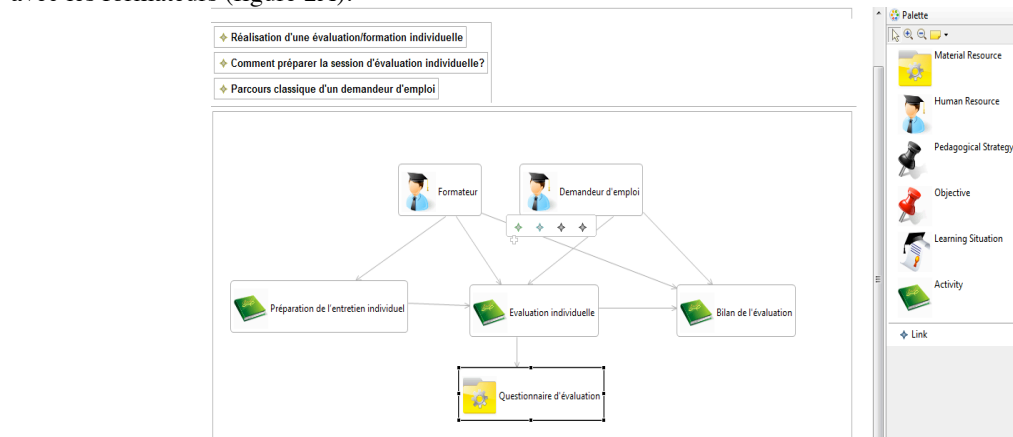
avec les formateurs (figure 2.5).

Réalisation d'une évaluation/formation individuelle
Comment préparer la session d'évaluation individuelle?
Parcours classique d'un demandeur d'emploi

Formateur
Demandeur d'emploi
Préparation de l'entretien individuel
Evaluation individuelle
Bilan de l'évaluation
Questionnaire d'évaluation

Palette
Material Resource
Human Resource
Pedagogical Strategy
Objective
Learning Situation
Activity
Link